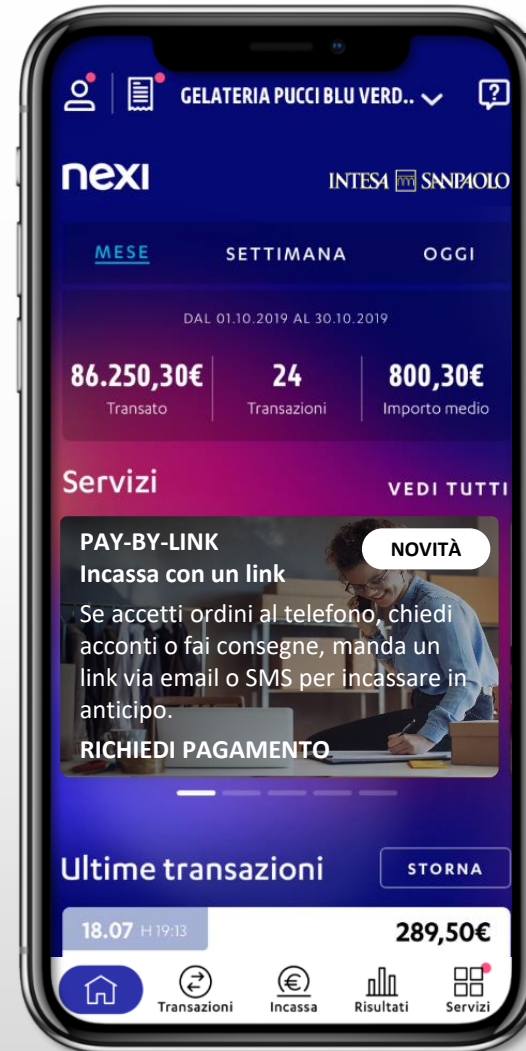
GELATERIA PUCCI BLU VERD..

nexi

INTESA SANPAOLO

MESE

SETTIMANA

OGGI

DAL 01.10.2019 AL 30.10.2019

86.250,30€
Transato

24
Transazioni

800,30€
Importo medio

Servizi

VEDI TUTTI

PAY-BY-LINK

NOVITÀ

Incassa con un link

Se accetti ordini al telefono, chiedi acconti o fai consegne, manda un link via email o SMS per incassare in anticipo.

RICHIEDI PAGAMENTO

Ultime transazioni

STORNA

18.07 H 19:13

289,50€

Transazioni

Incassa

Risultati

Servizi